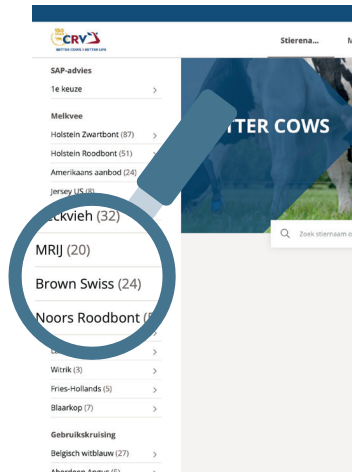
CRV
BETTER COWS | BETTER LIFE
Stierena... M

SAP-advies
1e keuze

Melkvee
Holstein Zwartbont (71)
Holstein Roodbont (51)
Amerikaans aanbod (24)
Jersey US (8)

TTER COWS

Fleckvieh (32)
MRIJ (20)
Brown Swiss (24)
Noors Roodbont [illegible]

Zoek stiernaam o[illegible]

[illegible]
Witrik (3)
Fries-Hollands (5)
Blaarkop (7)

Gebruikskruising
Belgisch witblauw (27)
Aberdeen Angus (5)